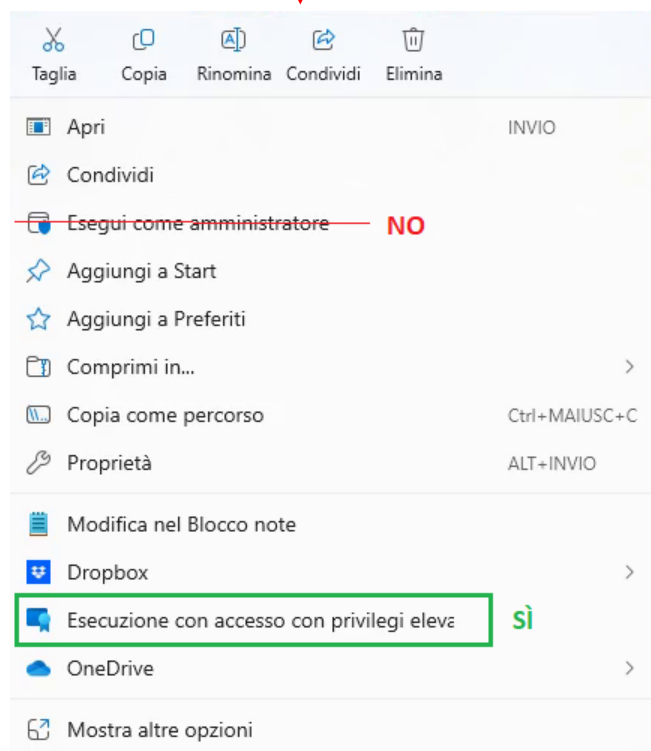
Taglia Copia Rinomina Condividi Elimina

Apri INVIO

Condividi

Esegui come amministratore NO

Aggiungi a Start

Aggiungi a Preferiti

Comprimi in...

Copia come percorso Ctrl+MAIUSC+C

Proprietà ALT+INVIO

Modifica nel Blocco note

Dropbox

Esecuzione con accesso con privilegi eleva SÌ

OneDrive

Mostra altre opzioni